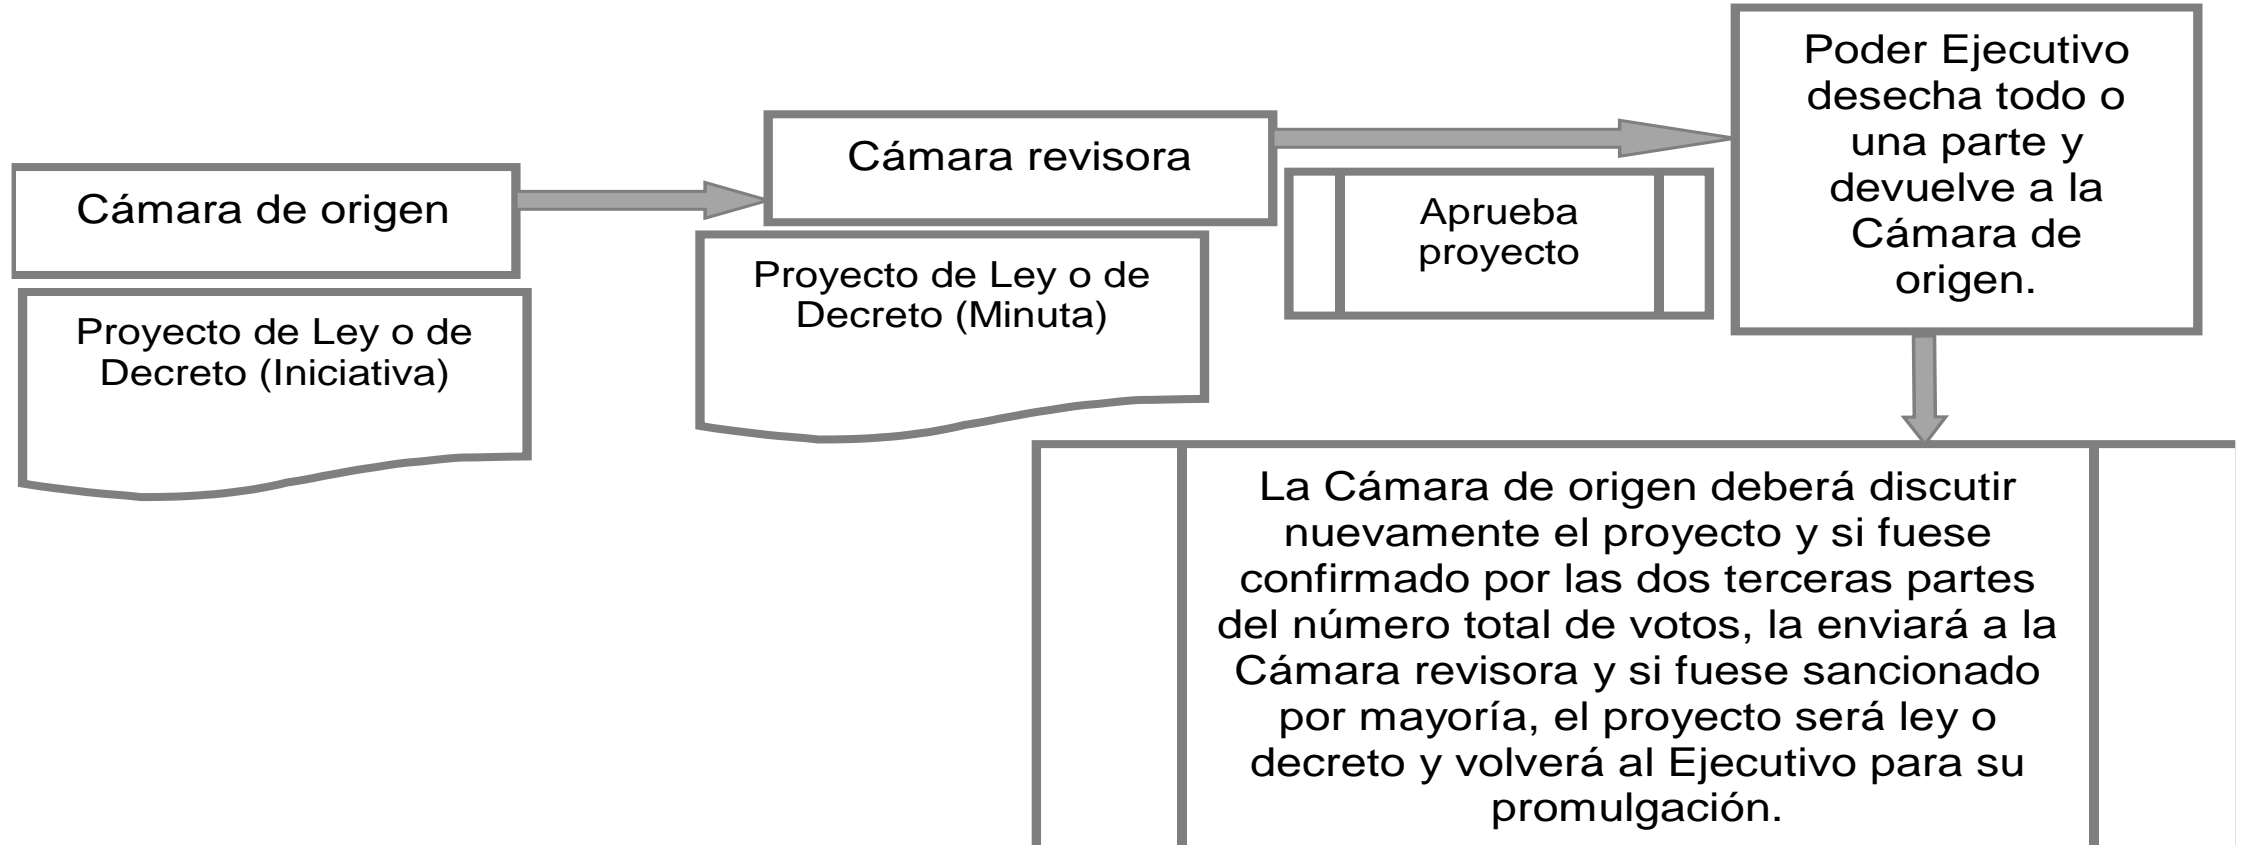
Cámara de origen

Proyecto de Ley o de Decreto (Iniciativa)

Cámara revisora

Proyecto de Ley o de Decreto (Minuta)

Aprueba proyecto

Poder Ejecutivo desecha todo o una parte y devuelve a la Cámara de origen.

La Cámara de origen deberá discutir nuevamente el proyecto y si fuese confirmado por las dos terceras partes del número total de votos, la enviará a la Cámara revisora y si fuese sancionado por mayoría, el proyecto será ley o decreto y volverá al Ejecutivo para su promulgación.